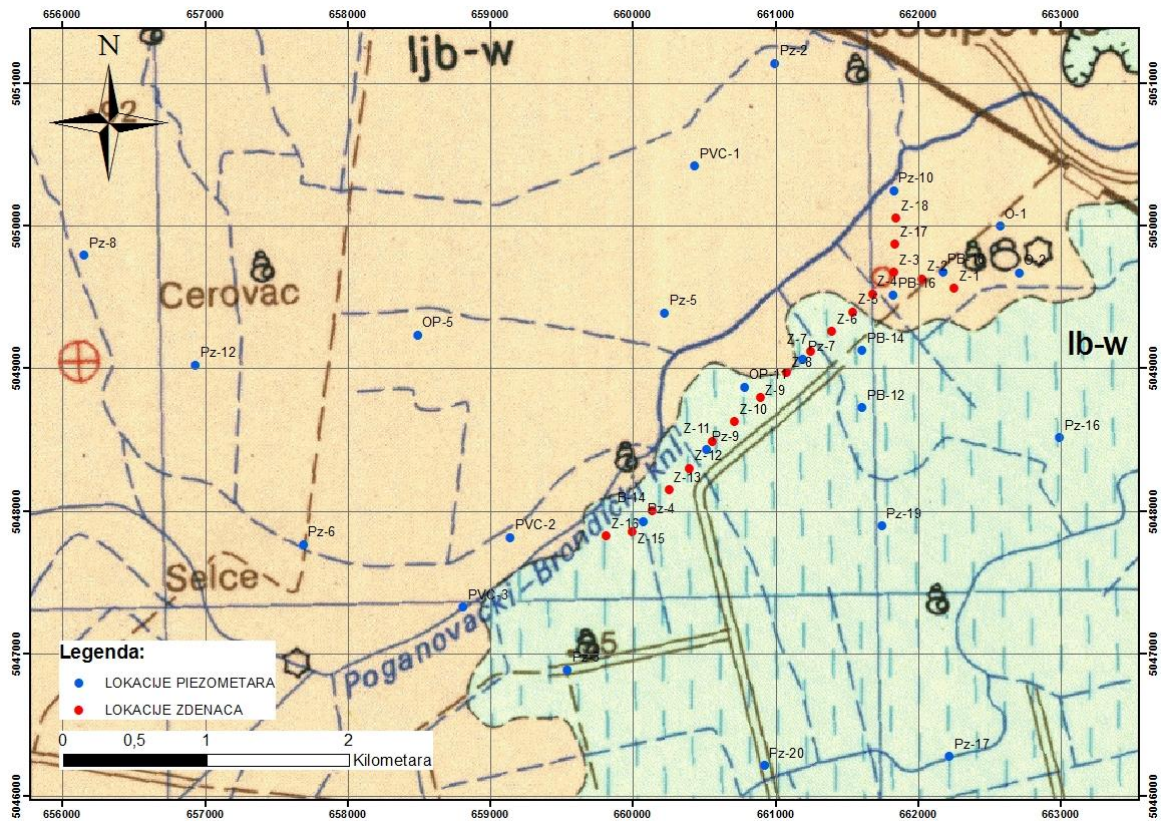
656000 657000 658000 659000 660000 661000 662000 663000

N

ljb-w

Josipovac

Cerovac

Selce

lb-w

Poganovački - Brođanički Knl.

Pz-2
PVC-1
Pz-10
Z-18
Z-17
O-1
Z-3
PB
Z-2
Z-1
O-2
Z-4
PB-16
Z-5
Z-6
Pz-8
Pz-5
OP-5
Pz-12
Z-7
Pz-7
Z-8
PB-14
OP-1
Z-9
Z-10
PB-12
Z-11
Pz-9
Z-12
Z-13
Pz-16
B-14
Pz-4
Z-16
Z-15
Pz-19
Pz-6
PVC-2
PVC-3
Pz-3
Pz-20
Pz-17

Legenda:
LOKACIJE PIEZOMETARA
LOKACIJE ZDENACA

0 0,5 1 2
Kilometara

5051000 5050000 5049000 5048000 5047000 5046000